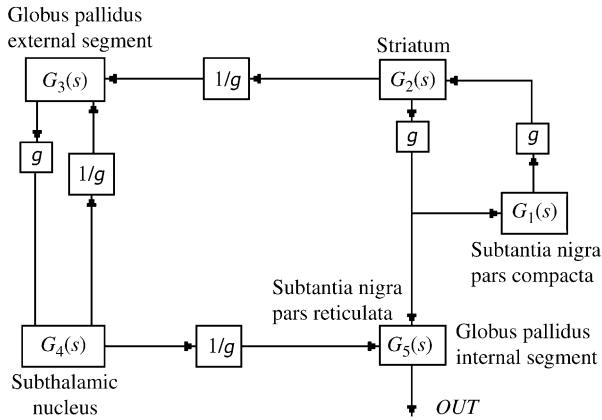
Globus pallidus external segment

$G_3(s)$

$1/g$

Striatum

$G_2(s)$

$g$

$g$

$g$

$1/g$

$G_1(s)$

Subtantia nigra pars compacta

Subtantia nigra pars reticulata

$G_4(s)$

$1/g$

$G_5(s)$

Globus pallidus internal segment

Subthalamic nucleus

OUT